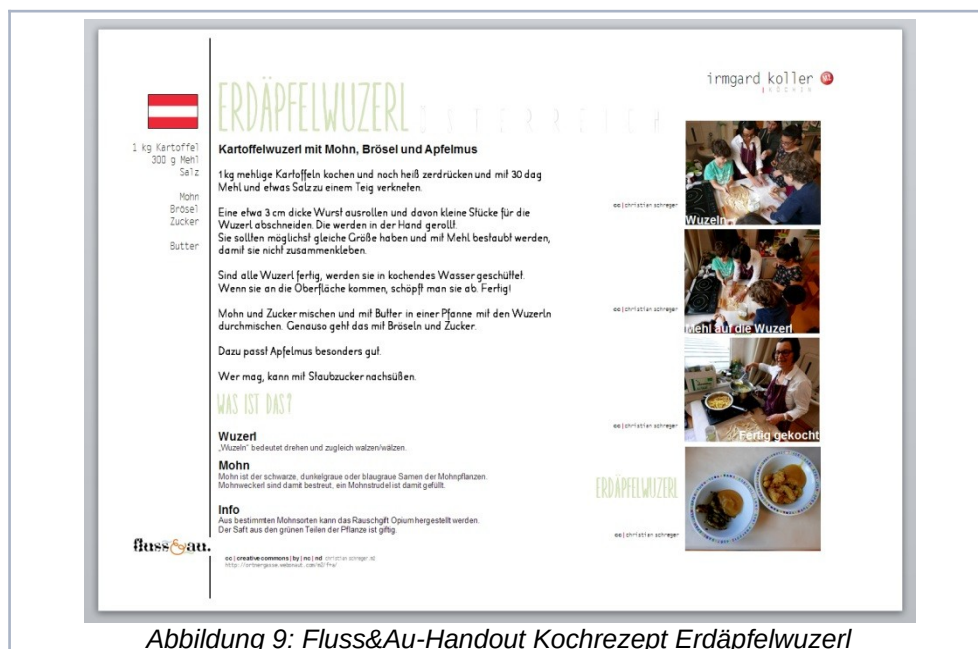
ERDÄPFELWUZERL ÖSTERREICH

irmgard koller

1 kg Kartoffel
300 g Mehl
Salz

Mohn
Brösel
Zucker

Butter

Kartoffelwuzerl mit Mohn, Brösel und Apfelmus

1kg mehlige Kartoffeln kochen und noch heiß zerdrücken und mit 30 dag Mehl und etwas Salz zu einem Teig verkneten.

Eine etwa 3 cm dicke Wurst ausrollen und davon kleine Stücke für die Wuzerl abschneiden. Die werden in der Hand gerollt. Sie sollten möglichst gleiche Größe haben und mit Mehl bestaubt werden, damit sie nicht zusammenkleben.

Sind alle Wuzerl fertig, werden sie in kochendes Wasser geschüttet. Wenn sie an die Oberfläche kommen, schöpft man sie ab. Fertig!

Mohn und Zucker mischen und mit Butter in einer Pfanne mit den Wuzerln durchmischen. Genauso geht das mit Böseln und Zucker.

Dazu passt Apfelmus besonders gut.

Wer mag, kann mit Staubzucker nachsüßen.

WAS IST DAS?

Wuzerl
„Wuzeln" bedeutet drehen und zugleich walzen/wälzen.

Mohn
Mohn ist der schwarze, dunkelgraue oder blaugraue Samen der Mohnpflanzen. Mohnweckerl sind damit bestreut, ein Mohnstrudel ist damit gefüllt.

Info
Aus bestimmten Mohnsorten kann das Rauschgift Opium hergestellt werden. Der Saft aus den grünen Teilen der Pflanze ist giftig.

fluss&au.

cc | creative commons | by | nc | nd christian schreger
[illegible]

cc | christian schreger
Wuzeln

cc | christian schreger
Mehl auf die Wuzerl

cc | christian schreger
Fertig gekocht

ERDÄPFELWUZERL
cc | christian schreger

Abbildung 9: Fluss&Au-Handout Kochrezept Erdäpfelwuzerl